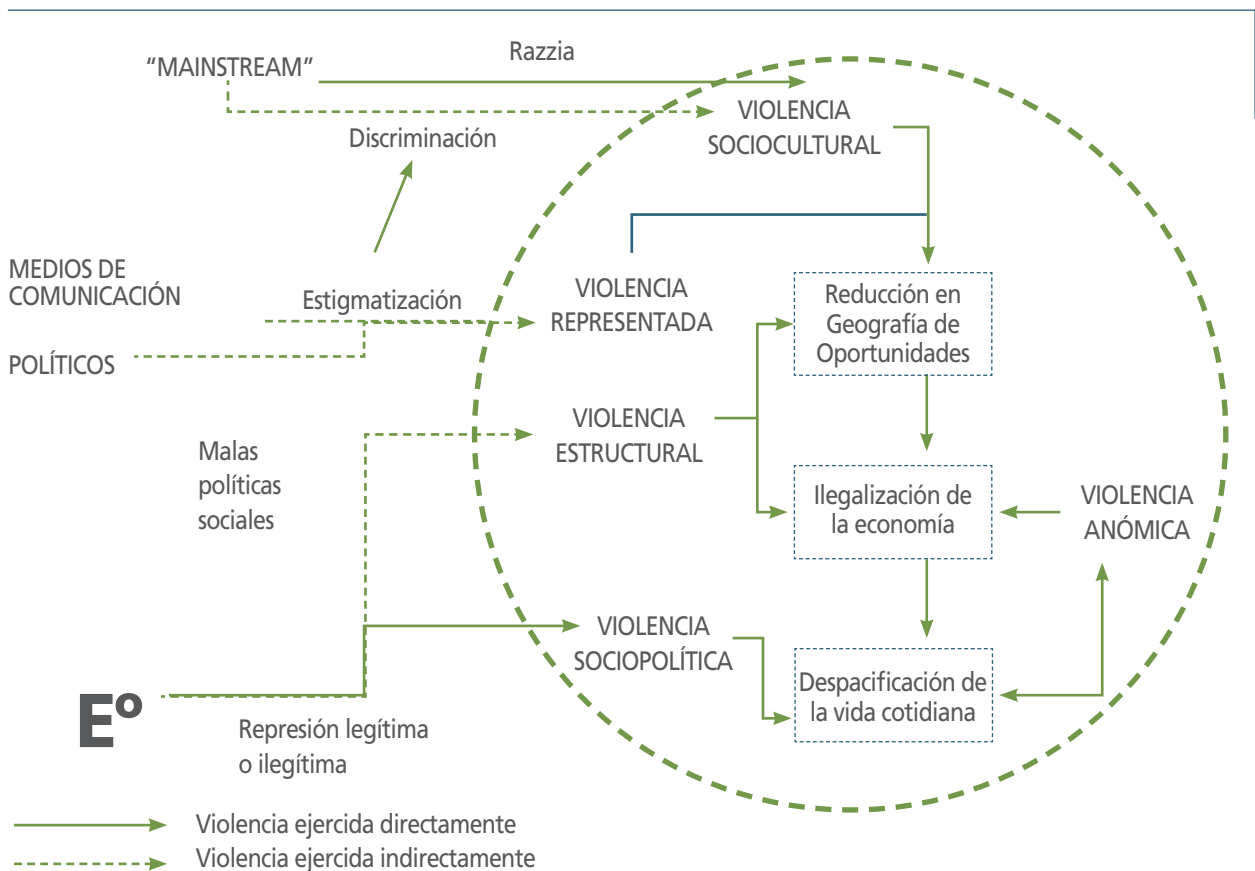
"MAINSTREAM"

Razzia

Discriminación

VIOLENCIA SOCIOCULTURAL

MEDIOS DE COMUNICACIÓN

Estigmatización

POLÍTICOS

VIOLENCIA REPRESENTADA

Reducción en Geografía de Oportunidades

Malas políticas sociales

VIOLENCIA ESTRUCTURAL

Ilegalización de la economía

VIOLENCIA ANÓMICA

VIOLENCIA SOCIOPOLÍTICA

Despacificación de la vida cotidiana

Eº

Represión legítima o ilegítima

Violencia ejercida directamente

Violencia ejercida indirectamente